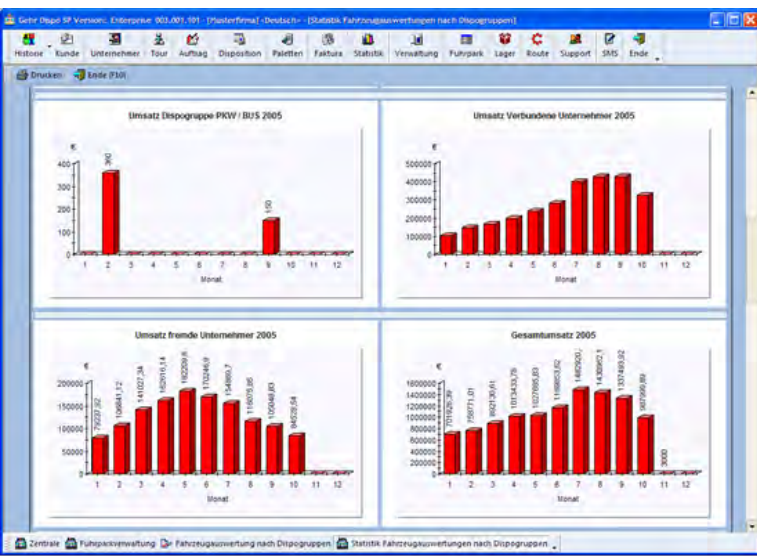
Gehr Dispo SP Version: Enterprise 003.001.101 - [Musterfirma] -Deutsch- - [Statistik Fahrzeugauswertungen nach Dispogruppen]

Historie Kunde Unternehmer Tour Auftrag Disposition Paletten Faktura Statistik Verwaltung Fuhrpark Lager Route Support SMS Ende

Drucken Ende (F10)

Umsatz Dispogruppe PKW / BUS 2005

€

400
300
200
100
0

360
150

1 2 3 4 5 6 7 8 9 10 11 12
Monat

Umsatz Verbundene Unternehmer 2005

€

500000
400000
300000
200000
100000
0

1 2 3 4 5 6 7 8 9 10 11 12
Monat

Umsatz fremde Unternehmer 2005

€

200000
150000
100000
50000
0

79237,32
106841,12
141027,34
162916,14
182209,6
170246,9
154860,7
116075,85
105048,83
84529,54

1 2 3 4 5 6 7 8 9 10 11 12
Monat

Gesamtumsatz 2005

€

1600000
1400000
1200000
1000000
800000
600000
400000
200000
0

701926,39
759771,01
892130,61
1013433,79
1027685,83
1166863,62
1482920
1430942,1
1337493,92
987966,69
3000

1 2 3 4 5 6 7 8 9 10 11 12
Monat

Zentrale Fuhrparkverwaltung Fahrzeugauswertung nach Dispogruppen Statistik Fahrzeugauswertungen nach Dispogruppen